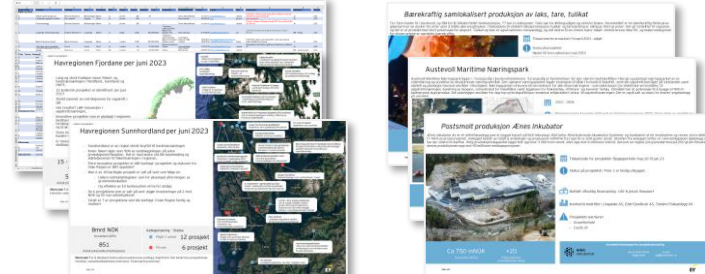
Havregionen Fjordane per juni 2023

Havregionen Sunnhordland per juni 2023

12 prosjekt

6 prosjekt

851

Bærekraftig samlokalisert produksjon av laks, tare, tulikat

Austevoll Maritime Næringspark

Postsmolt produksjon Ænes Inkubator

Ca 750 mNOK

+20

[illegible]